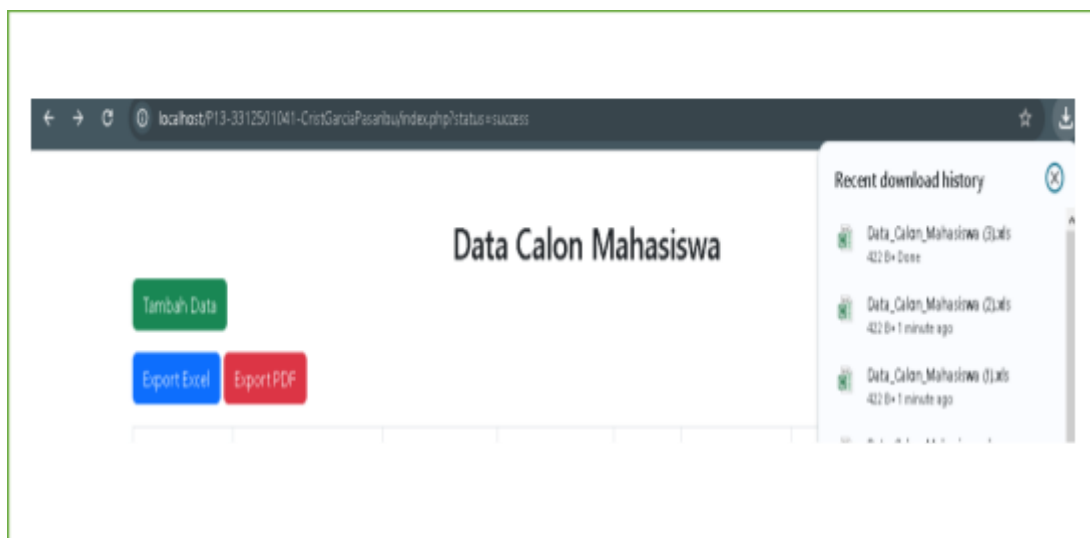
localhost/P13-3312501041-CristGarciaPasaribu/index.php?status=success

Recent download history

Data Calon Mahasiswa

Tambah Data

Export Excel

Export PDF

Data_Calon_Mahasiswa (3).xls
432 B • Done

Data_Calon_Mahasiswa (2).xls
432 B • 1 minute ago

Data_Calon_Mahasiswa (1).xls
432 B • 1 minute ago

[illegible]